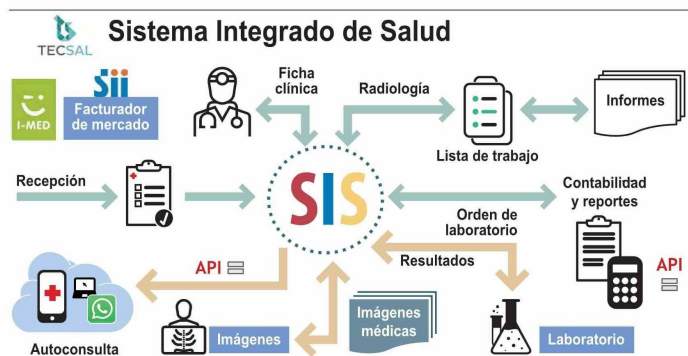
TECSAL

Sistema Integrado de Salud

I-MED

Sii

Facturador de mercado

Ficha clínica

Radiología

Informes

Lista de trabajo

Recepción

SIS

Contabilidad y reportes

Orden de laboratorio

Resultados

API

API

Autoconsulta

Imágenes

Imágenes médicas

Laboratorio